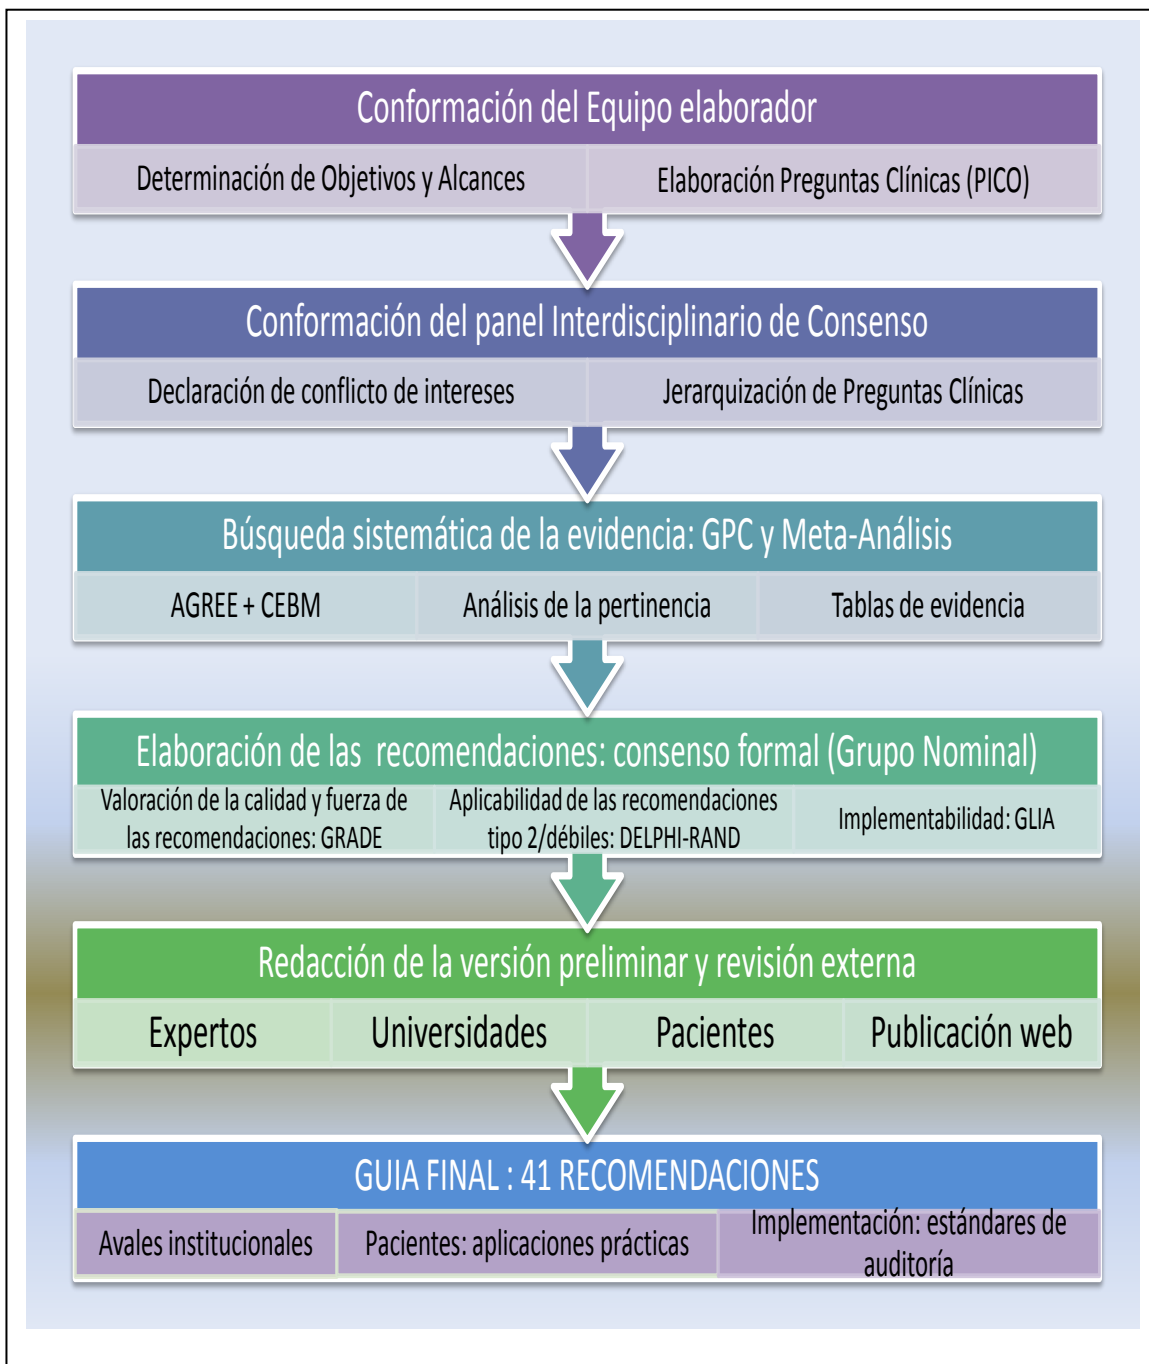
Conformación del Equipo elaborador

Determinación de Objetivos y Alcances

Elaboración Preguntas Clínicas (PICO)

Conformación del panel Interdisciplinario de Consenso

Declaración de conflicto de intereses

Jerarquización de Preguntas Clínicas

Búsqueda sistemática de la evidencia: GPC y Meta-Análisis

AGREE + CEBM

Análisis de la pertinencia

Tablas de evidencia

Elaboración de las recomendaciones: consenso formal (Grupo Nominal)

Valoración de la calidad y fuerza de las recomendaciones: GRADE

Aplicabilidad de las recomendaciones tipo 2/débiles: DELPHI-RAND

Implementabilidad: GLIA

Redacción de la versión preliminar y revisión externa

Expertos

Universidades

Pacientes

Publicación web

GUIA FINAL : 41 RECOMENDACIONES

Avales institucionales

Pacientes: aplicaciones prácticas

Implementación: estándares de auditoría